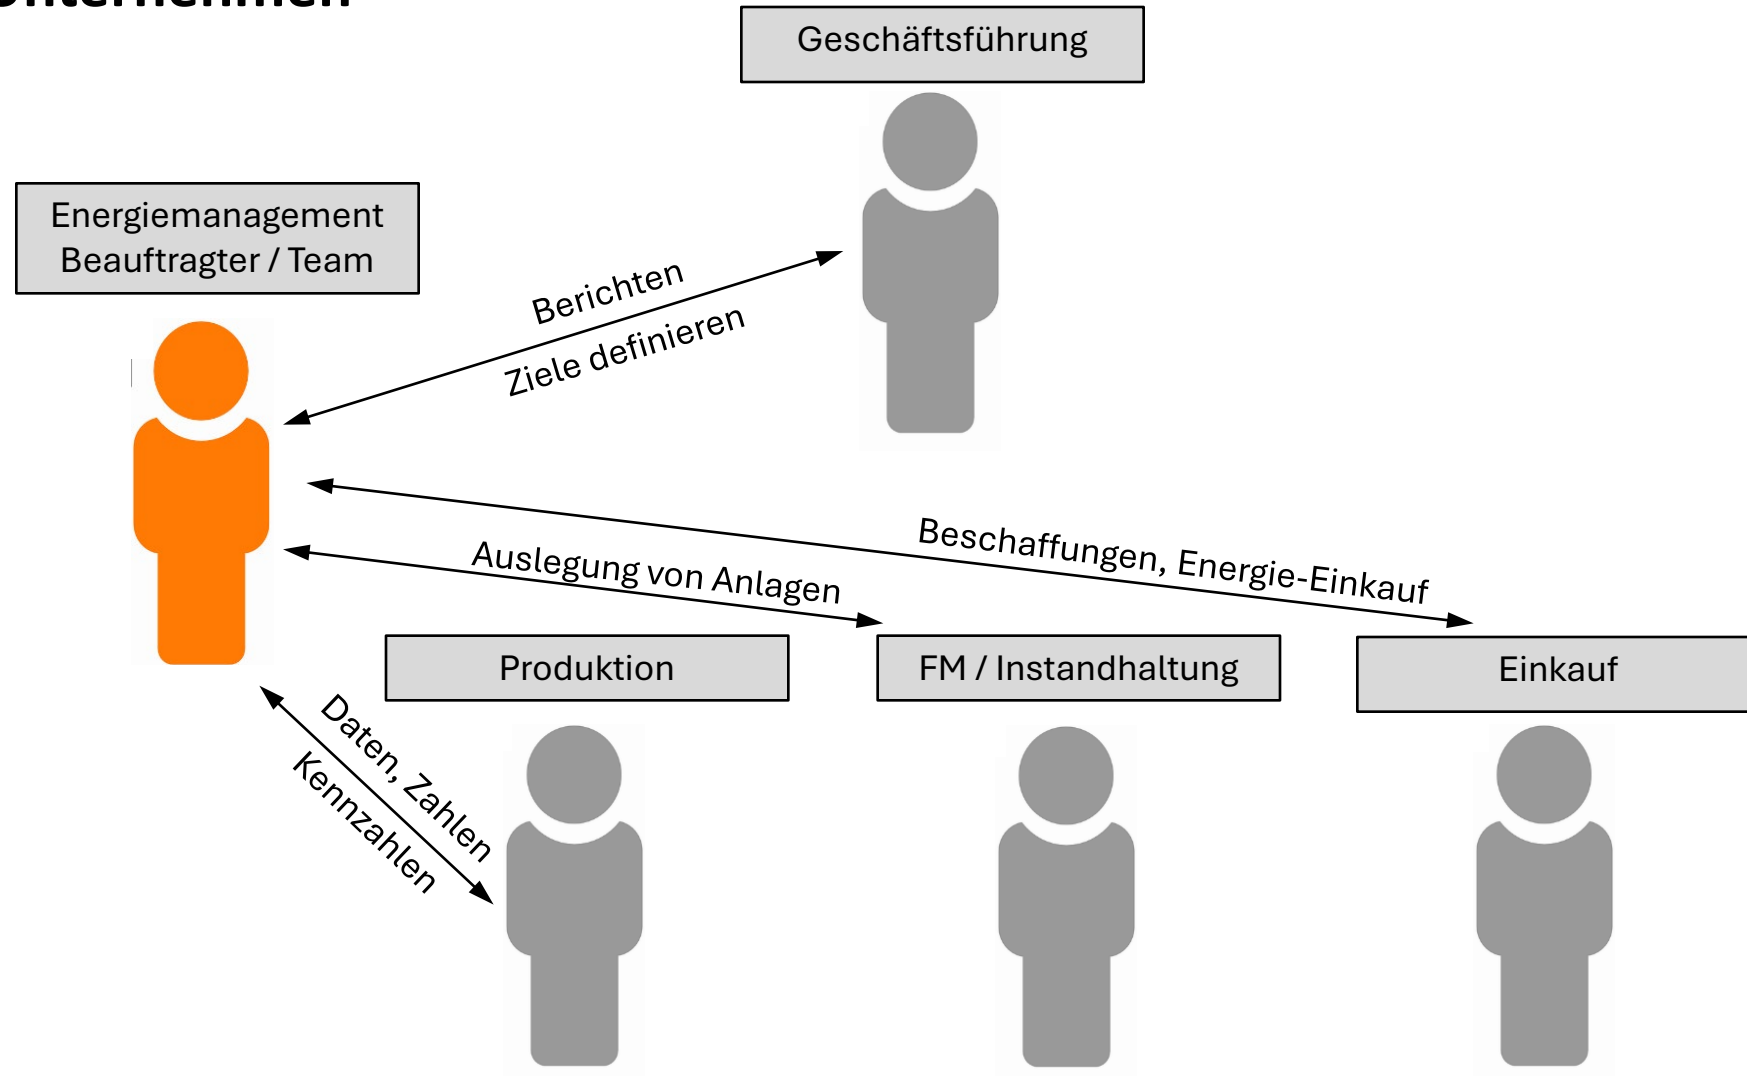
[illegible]

Geschäftsführung

Energiemanagement Beauftragter / Team

Berichten

Ziele definieren

Beschaffungen, Energie-Einkauf

Auslegung von Anlagen

Produktion

FM / Instandhaltung

Einkauf

Daten, Zahlen

Kennzahlen